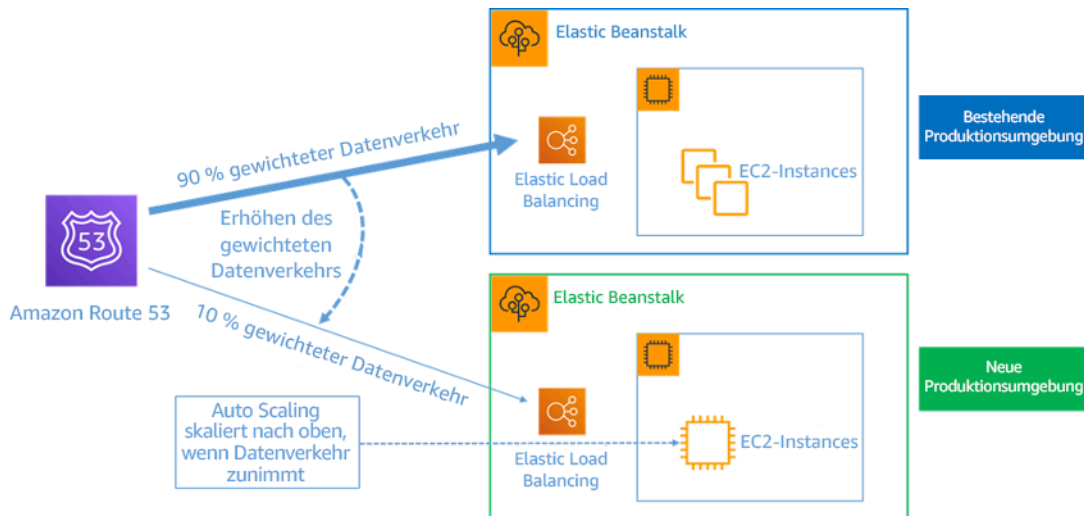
53

Amazon Route 53

90 % gewichteter Datenverkehr

Erhöhen des gewichteten Datenverkehrs

10 % gewichteter Datenverkehr

Auto Scaling skaliert nach oben, wenn Datenverkehr zunimmt

Elastic Beanstalk

Elastic Load Balancing

EC2-Instances

Bestehende Produktionsumgebung

Elastic Beanstalk

Elastic Load Balancing

EC2-Instances

Neue Produktionsumgebung